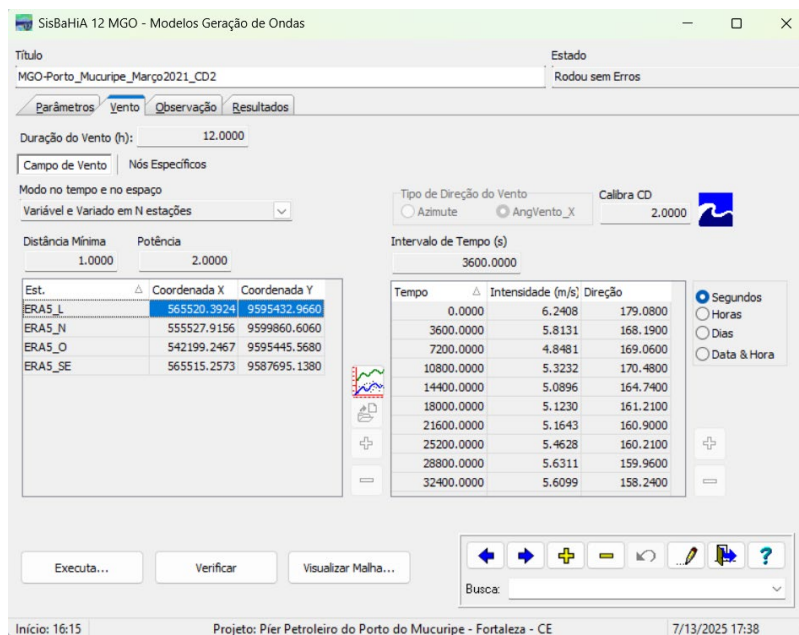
SisBaHiA 12 MGO - Modelos Geração de Ondas

Título
MGO-Porto_Mucuripe_Março2021_CD2

Estado
Rodou sem Erros

Parâmetros | Vento | Observação | Resultados

Duração do Vento (h): 12.0000

Campo de Vento | Nós Específicos

Modo no tempo e no espaço
Variável e Variado em N estações

Tipo de Direção do Vento
Azimute
AngVento_X

Calibra CD
2.0000

Distância Mínima 1.0000
Potência 2.0000

Intervalo de Tempo (s)
3600.0000

| Est. | Coordenada X | Coordenada Y |
|---|---|---|
| ERA5_L | 565520.3924 | 9595432.9660 |
| ERA5_N | 555527.9156 | 9599860.6060 |
| ERA5_O | 542199.2467 | 9595445.5680 |
| ERA5_SE | 565515.2573 | 9587695.1380 |

| Tempo | Intensidade (m/s) | Direção |
|---|---|---|
| 0.0000 | 6.2408 | 179.0800 |
| 3600.0000 | 5.8131 | 168.1900 |
| 7200.0000 | 4.8481 | 169.0600 |
| 10800.0000 | 5.3232 | 170.4800 |
| 14400.0000 | 5.0896 | 164.7400 |
| 18000.0000 | 5.1230 | 161.2100 |
| 21600.0000 | 5.1643 | 160.9000 |
| 25200.0000 | 5.4628 | 160.2100 |
| 28800.0000 | 5.6311 | 159.9600 |
| 32400.0000 | 5.6099 | 158.2400 |

Segundos
Horas
Dias
Data & Hora

Executa...
Verificar
Visualizar Malha...

Busca:

Início: 16:15
Projeto: Píer Petroleiro do Porto do Mucuripe - Fortaleza - CE
7/13/2025 17:38